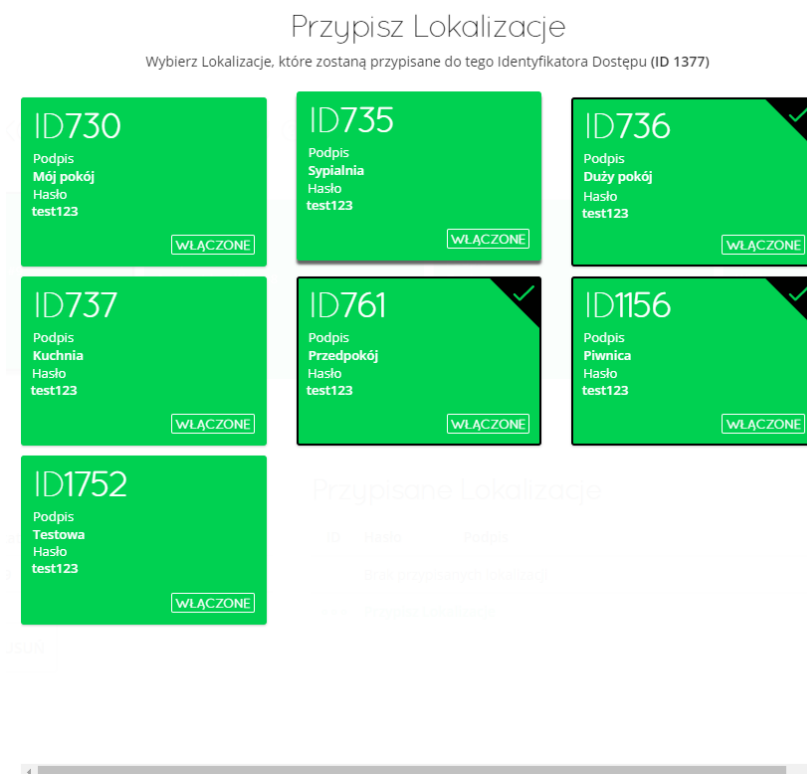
Przypisz Lokalizacje

Wybierz Lokalizacje, które zostaną przypisane do tego Identyfikatora Dostępu (ID 1377)

ID730
Podpis
Mój pokój
Hasło
test123
WŁĄCZONE

ID735
Podpis
Sypialnia
Hasło
test123
WŁĄCZONE

ID736
Podpis
Duży pokój
Hasło
test123
WŁĄCZONE

ID737
Podpis
Kuchnia
Hasło
test123
WŁĄCZONE

ID761
Podpis
Przedpokój
Hasło
test123
WŁĄCZONE

ID1156
Podpis
Piwnica
Hasło
test123
WŁĄCZONE

ID1752
Podpis
Testowa
Hasło
test123
WŁĄCZONE

Przypisane Lokalizacje

ID Hasło Podpis

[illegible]